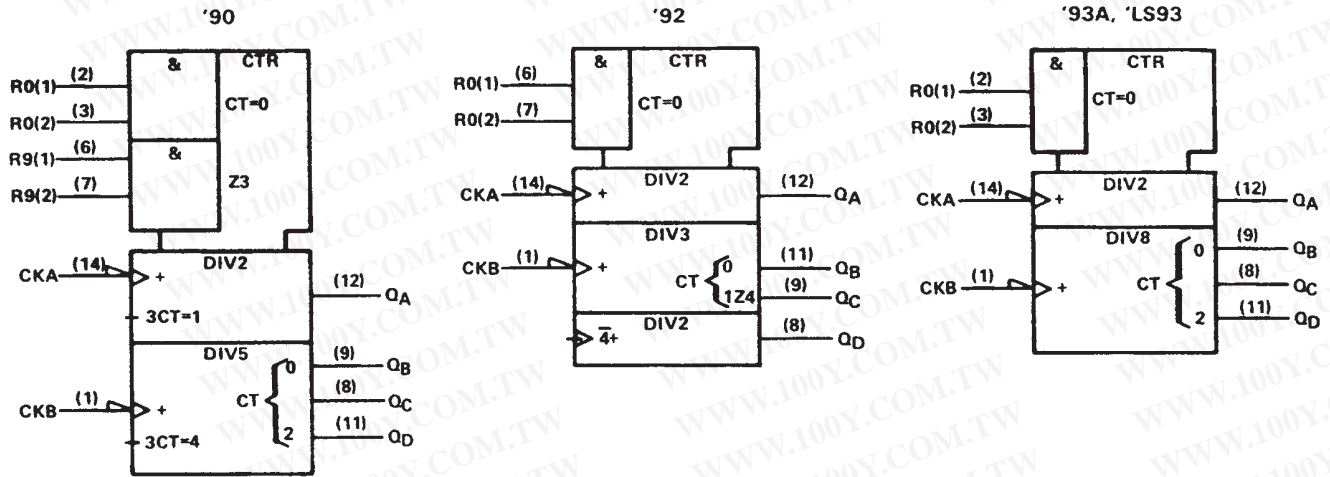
'90

&
CTR
R0(1) (2)
R0(2) (3)
CT=0
&
R9(1) (6)
R9(2) (7)
Z3
DIV2
CKA (14) +
3CT=1
(12) $Q_A$
DIV5
CKB (1) +
3CT=4
CT 0 2
(9) $Q_B$
(8) $Q_C$
(11) $Q_D$

'92

&
CTR
R0(1) (6)
R0(2) (7)
CT=0
DIV2
CKA (14) +
(12) $Q_A$
DIV3
CKB (1) +
CT 0 1Z4
(11) $Q_B$
(9) $Q_C$
DIV2
$\overline{4}$+
(8) $Q_D$

'93A, 'LS93

&
CTR
R0(1) (2)
R0(2) (3)
CT=0
DIV2
CKA (14) +
(12) $Q_A$
DIV8
CKB (1) +
CT 0 2
(9) $Q_B$
(8) $Q_C$
(11) $Q_D$

WWW.100Y.COM.TW